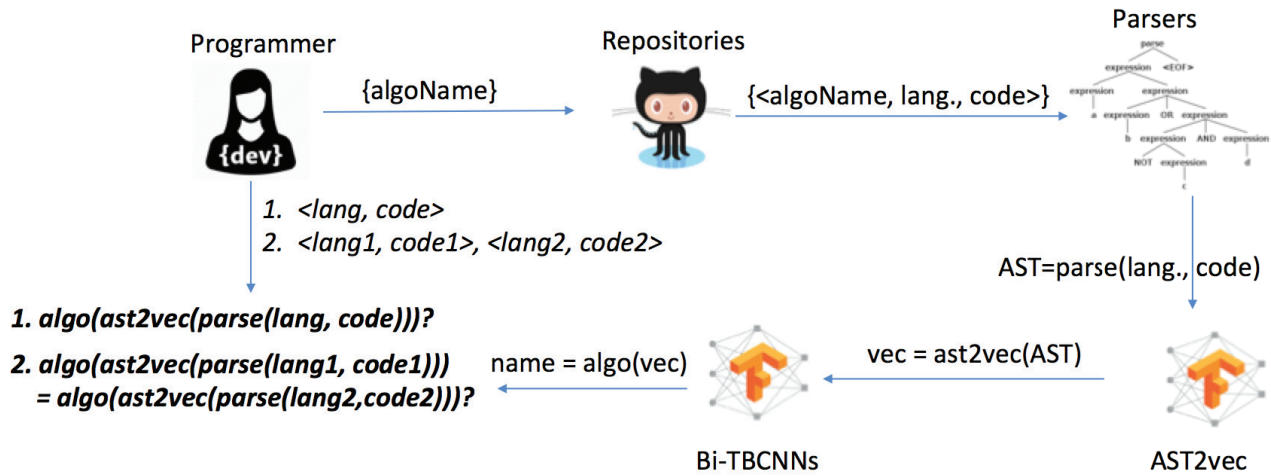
Programmer

{dev}

{algoName}

Repositories

{<algoName, lang., code>}

Parsers

parse

expression <EOF>

expression expression

a expression OR expression

b expression AND expression

NOT expression d

c

1. <lang, code>
2. <lang1, code1>, <lang2, code2>

AST=parse(lang., code)

1. algo(ast2vec(parse(lang, code)))?

2. algo(ast2vec(parse(lang1, code1))) = algo(ast2vec(parse(lang2,code2)))?

name = algo(vec)

vec = ast2vec(AST)

Bi-TBCNNs

AST2vec